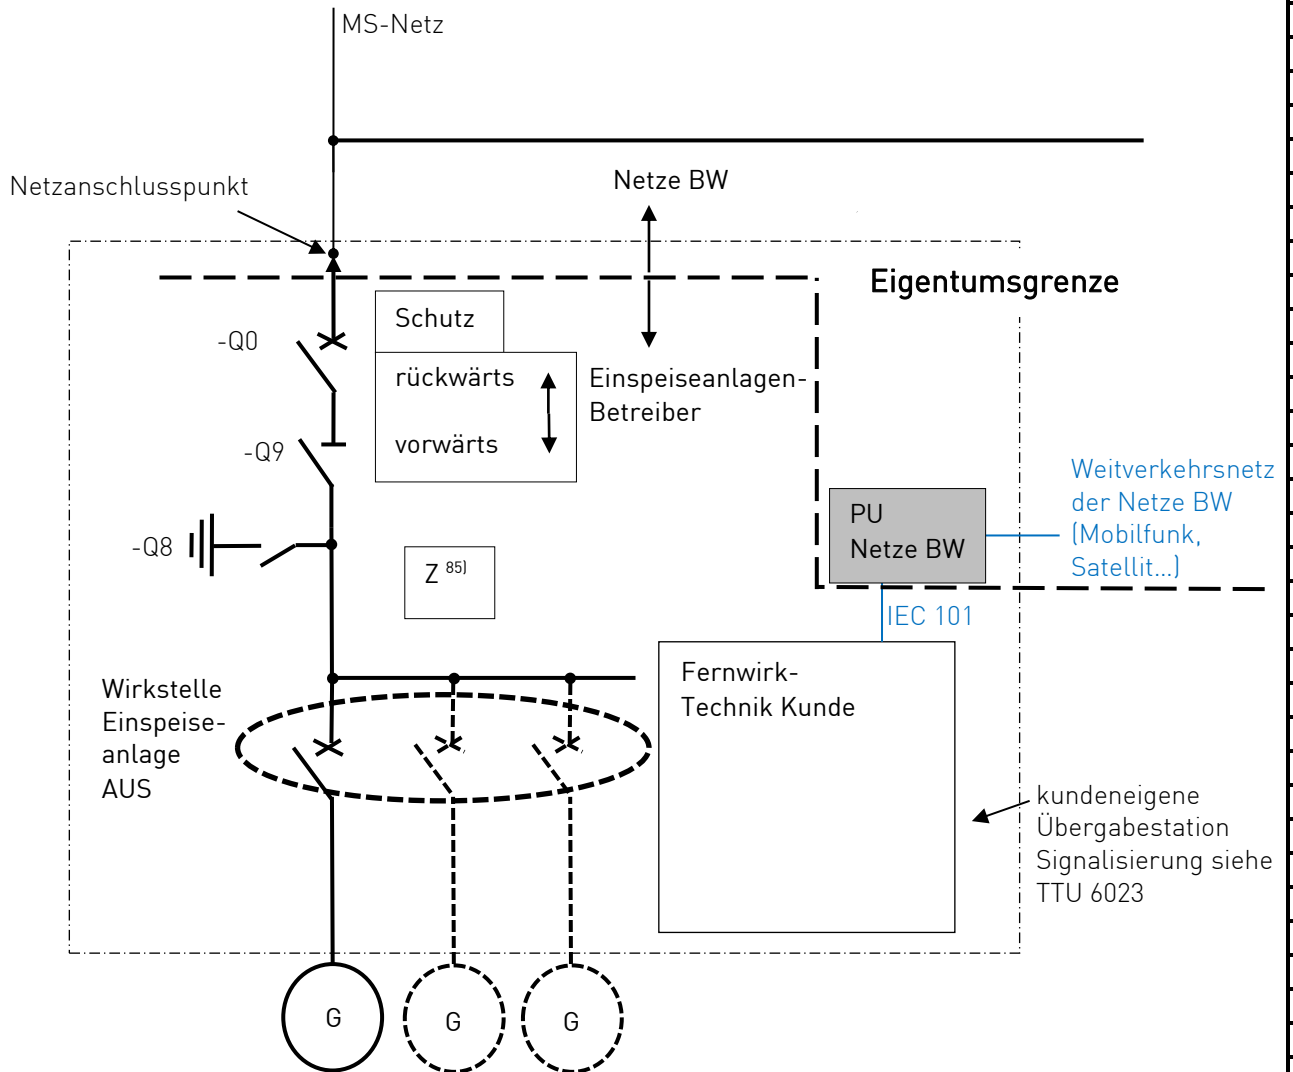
MS-Netz

Netzanschlusspunkt

Netze BW

Eigentumsgrenze

-Q0

Schutz

rückwärts

vorwärts

Einspeiseanlagen-Betreiber

-Q9

Weitverkehrsnetz der Netze BW (Mobilfunk, Satellit...)

PU Netze BW

-Q8

$Z^{85)}$

IEC 101

Fernwirk-Technik Kunde

Wirkstelle Einspeiseanlage AUS

kundeneigene Übergabestation Signalisierung siehe TTU 6023

G

G

G